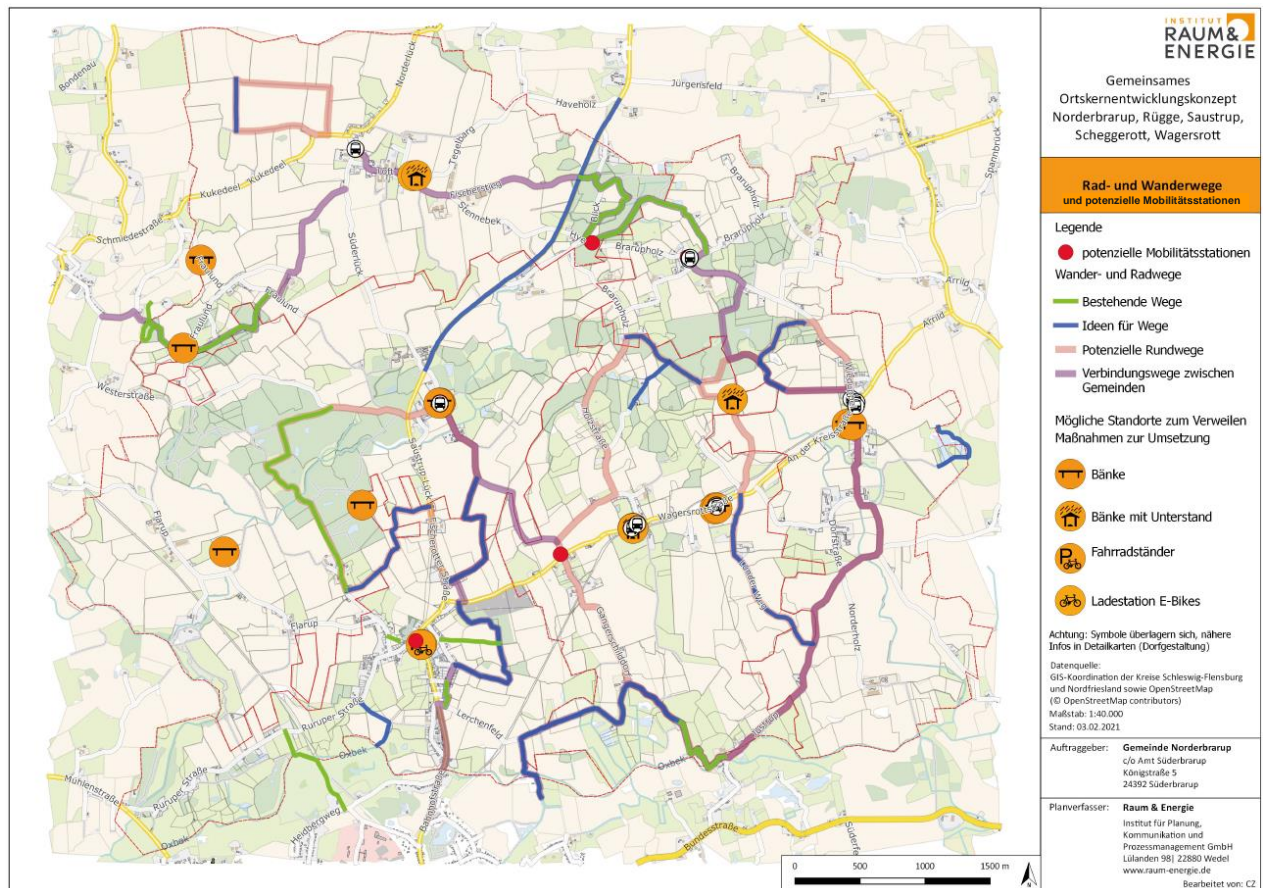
INSTITUT
RAUM &
ENERGIE

Gemeinsames Ortskernentwicklungskonzept Norderbrarup, Rügge, Saustrup, Scheggerott, Wagersrott

Rad- und Wanderwege
und potenzielle Mobilitätsstationen

Legende

potenzielle Mobilitätsstationen

Wander- und Radwege

Bestehende Wege

Ideen für Wege

Potenzielle Rundwege

Verbindungswege zwischen Gemeinden

Mögliche Standorte zum Verweilen
Maßnahmen zur Umsetzung

Bänke

Bänke mit Unterstand

Fahrradständer

Ladestation E-Bikes

Achtung: Symbole überlagern sich, nähere Infos in Detailkarten (Dorfgestaltung)

Datenquelle:
GIS-Koordination der Kreise Schleswig-Flensburg und Nordfriesland sowie OpenStreetMap (© OpenStreetMap contributors)
Maßstab: 1:40.000
Stand: 03.02.2021

Auftraggeber: Gemeinde Norderbrarup
c/o Amt Süderbrarup
Königstraße 5
24392 Süderbrarup

Planverfasser: Raum & Energie
Institut für Planung, Kommunikation und Prozessmanagement GmbH
Lülanden 98| 22880 Wedel
www.raum-energie.de
Bearbeitet von: CZ

Bondenau
Norderlück
Jürgensfeld
Haveholz
Kukedeel
Kukedeel
Tegelberg
Fischbekstieg
Stennebek
Brarupholz
Spannbrück
Schmiedestraße
Süderlück
Blick
Hye
Brarupholz
Brarupholz
Arrild
Fraulund
Fraulund
Fraulund
Brarupholz
Westerstraße
Arrild
Saustrupfeld
Schmiedestraße
An der Kreisstraße
Wagersrotter Straße
Dorfstraße
Flarup
Norderholz
Flarup
Rüruper Straße
Owbek
Lerchenfeld
Owbek
Mühlenstraße
Rüruper Straße
Heideweg
Owbek
Bahnhofstraße
Bundesstraße
Süderfeld
0
500
1000
1500 m
N